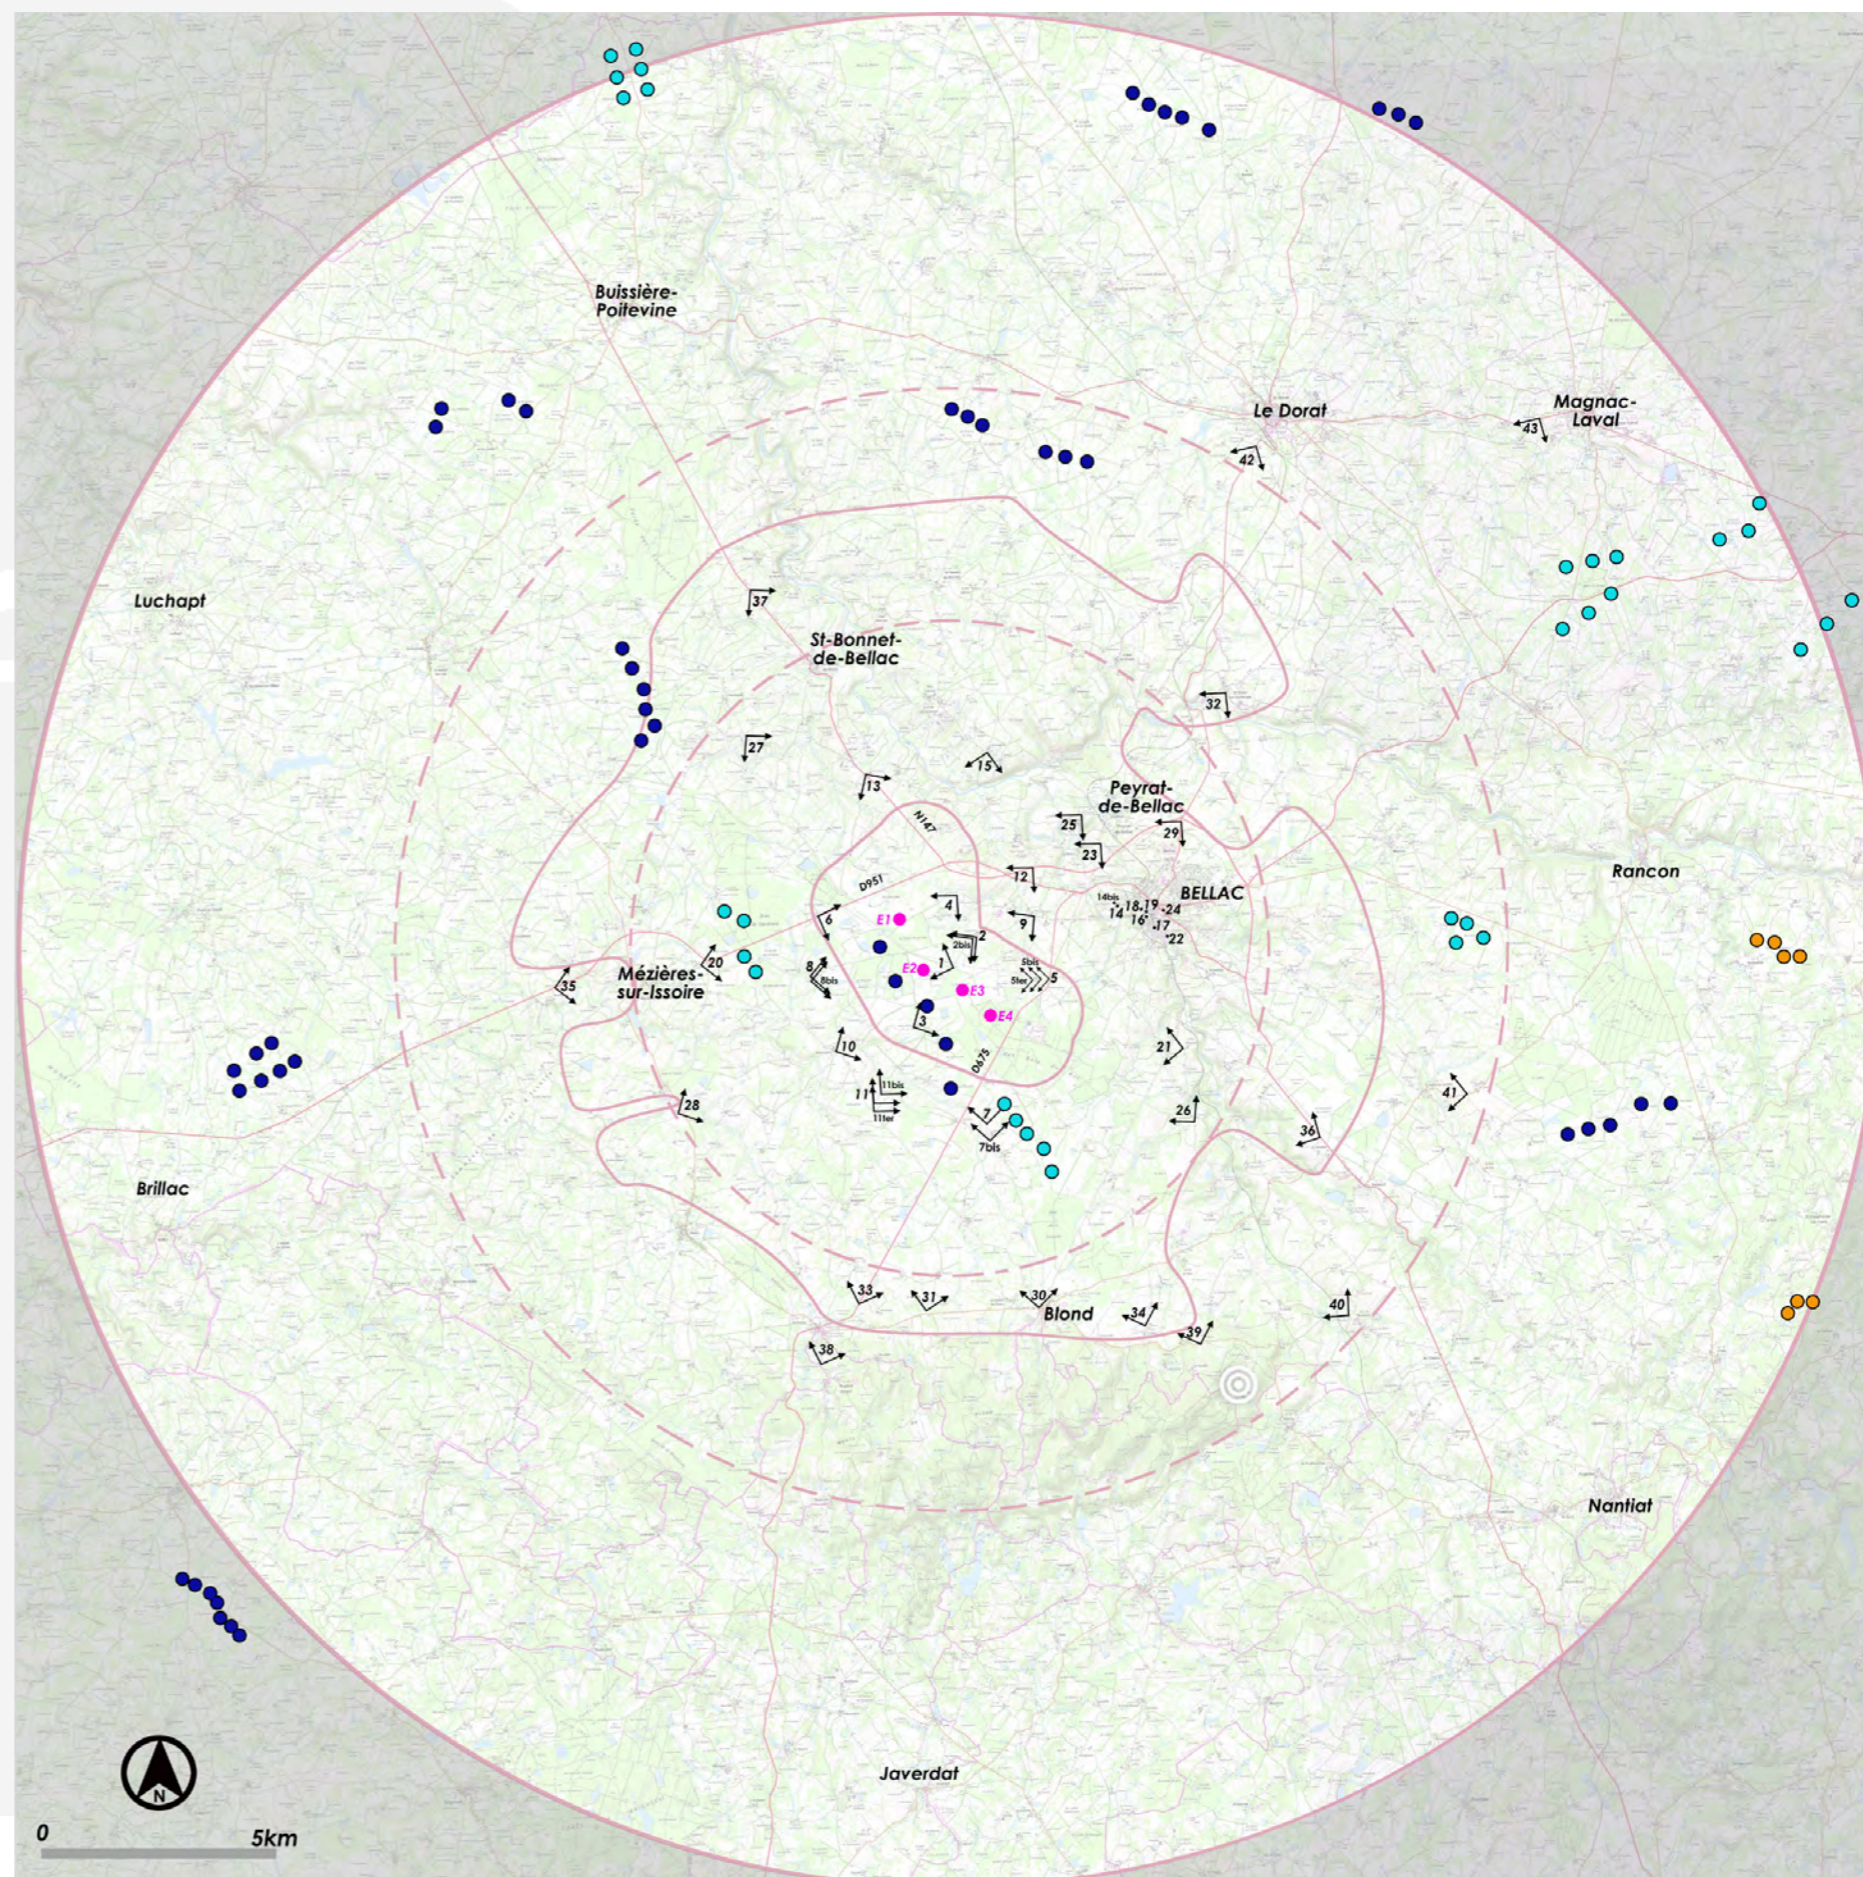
Buissière-Poitevine

Le Dorat

Magnac-Laval

43

42

Luchapt

37

St-Bonnet-de-Bellac

32

27

15

13

Peyrat-de-Bellac

25

29

N147

23

12

D951

4

BELLAC

14bis

14

18

19

24

16

17

22

E1

6

9

2

2bis

20

8

8bis

E2

1

5bis

Mézières-sur-Issoire

35

E3

5ter

5

E4

3

10

21

D675

11

11bis

11ter

7

7bis

28

26

41

36

Rancon

Brillac

33

31

30

Blond

34

40

39

38

Nantiat

Javerdat

N

0

5km